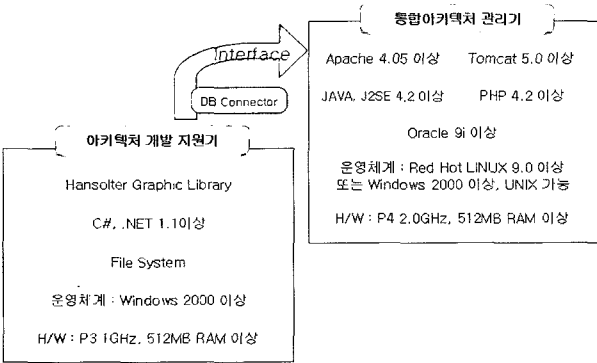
통합아키텍처 관리기

Interface

DB Connector

Apache 4.05 이상 Tomcat 5.0 이상

JAVA, J2SE 4.2 이상 PHP 4.2 이상

Oracle 9i 이상

운영체계 : Red Hot LINUX 9.0 이상 또는 Windows 2000 이상, UNIX 가능

H/W : P4 2.0GHz, 512MB RAM 이상

아키텍처 개발 지원기

Hansolter Graphic Library

C#, .NET 1.1이상

File System

운영체계 : Windows 2000 이상

H/W : P3 1GHz, 512MB RAM 이상